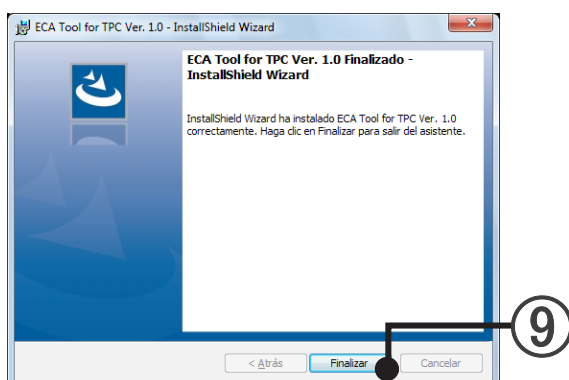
ECA Tool for TPC Ver. 1.0 - InstallShield Wizard

ECA Tool for TPC Ver. 1.0 Finalizado - InstallShield Wizard

InstallShield Wizard ha instalado ECA Tool for TPC Ver. 1.0 correctamente. Haga clic en Finalizar para salir del asistente.

< Atrás

Finalizar

Cancelar

9